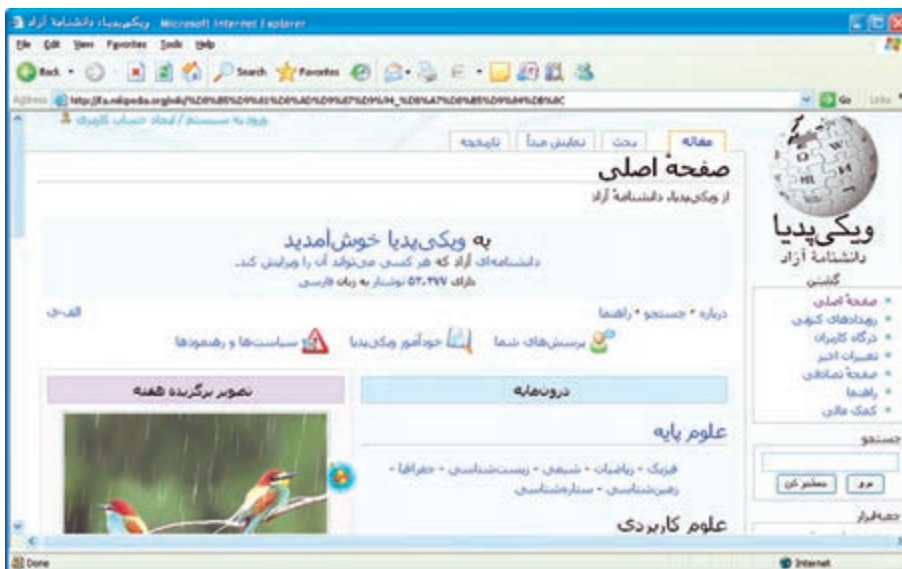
ویکی‌پدیا، دانشنامهٔ آزاد - Microsoft Internet Explorer

File Edit View Favorites Tools Help

Back Search Favorites

Address http://fa.wikipedia.org/wiki/%D8%B5%D9%81%D8%AD%D9%87_%D8%A7%D8%B5%D9%84%DB%8C Go Links

ورود به سیستم / ایجاد حساب کاربری

مقاله بحث نمایش مبدأ تاریخچه

صفحهٔ اصلی

از ویکی‌پدیا، دانشنامهٔ آزاد

به ویکی‌پدیا خوش‌آمدید

دانشنامه‌ای آزاد که هر کسی می‌تواند آن را ویرایش کند.

دارای ۵۲،۳۷۷ نوشتار به زبان فارسی

درباره • جستجو • راهنما

الف-ی

پرسش‌های شما خودآموز ویکی‌پدیا سیاست‌ها و رهنمودها

درون‌مایه

تصویر برگزیده هفته

علوم پایه

فیزیک • ریاضیات • شیمی • زیست‌شناسی • جغرافیا • زمین‌شناسی • ستاره‌شناسی

علوم کاربردی

ویکی‌پدیا
دانشنامهٔ آزاد

گشتن

• صفحهٔ اصلی
• رویدادهای کنونی
• درگاه کاربران
• تغییرات اخیر
• صفحهٔ تصادفی
• راهنما
• کمک مالی

جستجو

برو جستجو کن

جعبه‌ابزار

Done

Internet